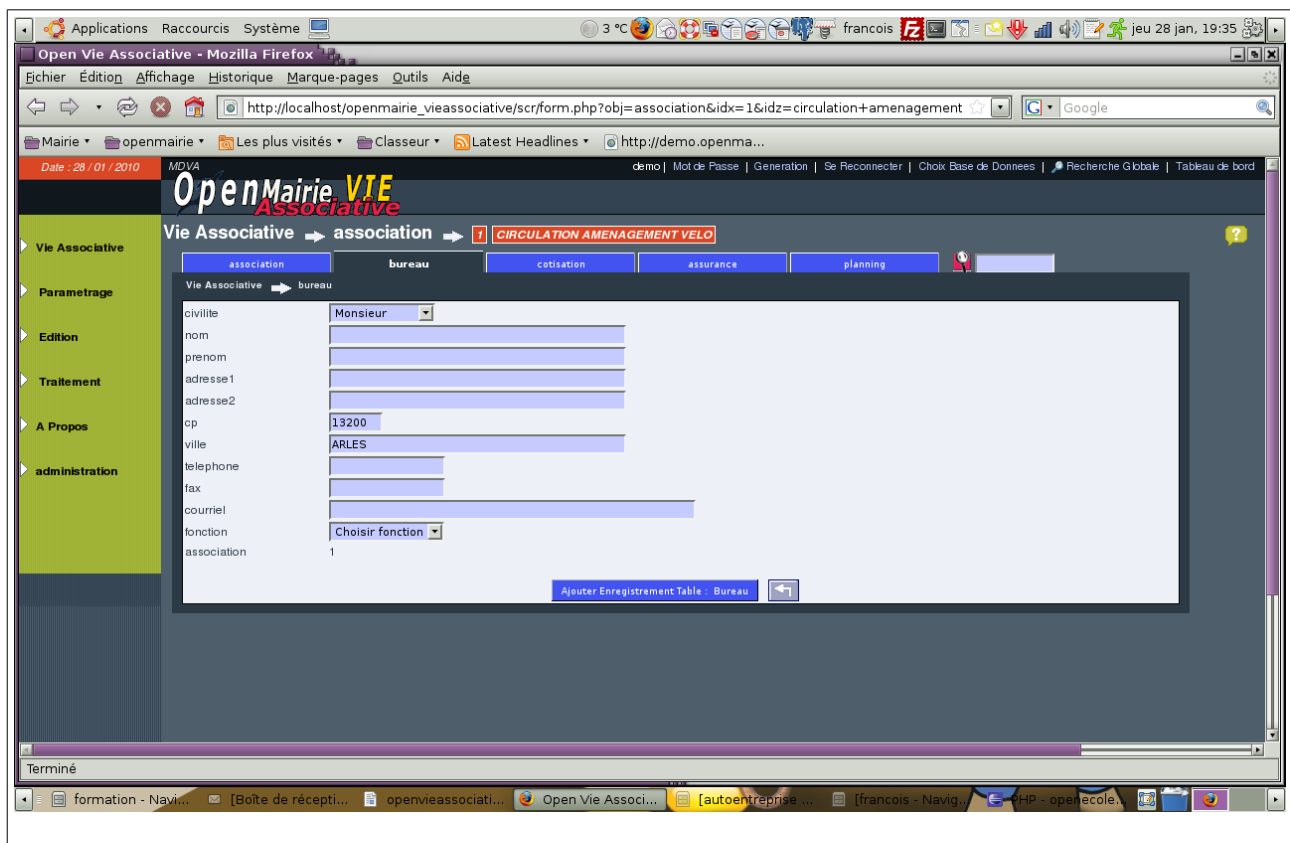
Applications Raccourcis Système 3 °C francois jeu 28 jan, 19:35

Open Vie Associative - Mozilla Firefox

Fichier Édition Affichage Historique Marque-pages Outils Aide

http://localhost/openmairie_vieassociative/scr/form.php?obj=association&idx=1&idz=circulation+amenagement

Google

Mairie ▾ openmairie ▾ Les plus visités ▾ Classeur ▾ Latest Headlines ▾ http://demo.openma...

Date : 28 / 01 / 2010

MDVA

demo | Mot de Passe | Generation | Se Reconnecter | Choix Base de Donnees | Recherche Globale | Tableau de bord

OpenMairie VIE Associative

Vie Associative

Parametrage

Edition

Traitement

A Propos

administration

Vie Associative association 1 CIRCULATION AMENAGEMENT VELO

association bureau cotisation assurance planning

Vie Associative bureau

civilite Monsieur

nom

prenom

adresse1

adresse2

cp 13200

ville ARLES

telephone

fax

courriel

fonction Choisir fonction

association 1

Ajouter Enregistrement Table : Bureau

Terminé

formation - Navi... [Boîte de récepti... openvieassociati... Open Vie Associ... [autoentreprise ... [francois - Navig... PHP - openecole...